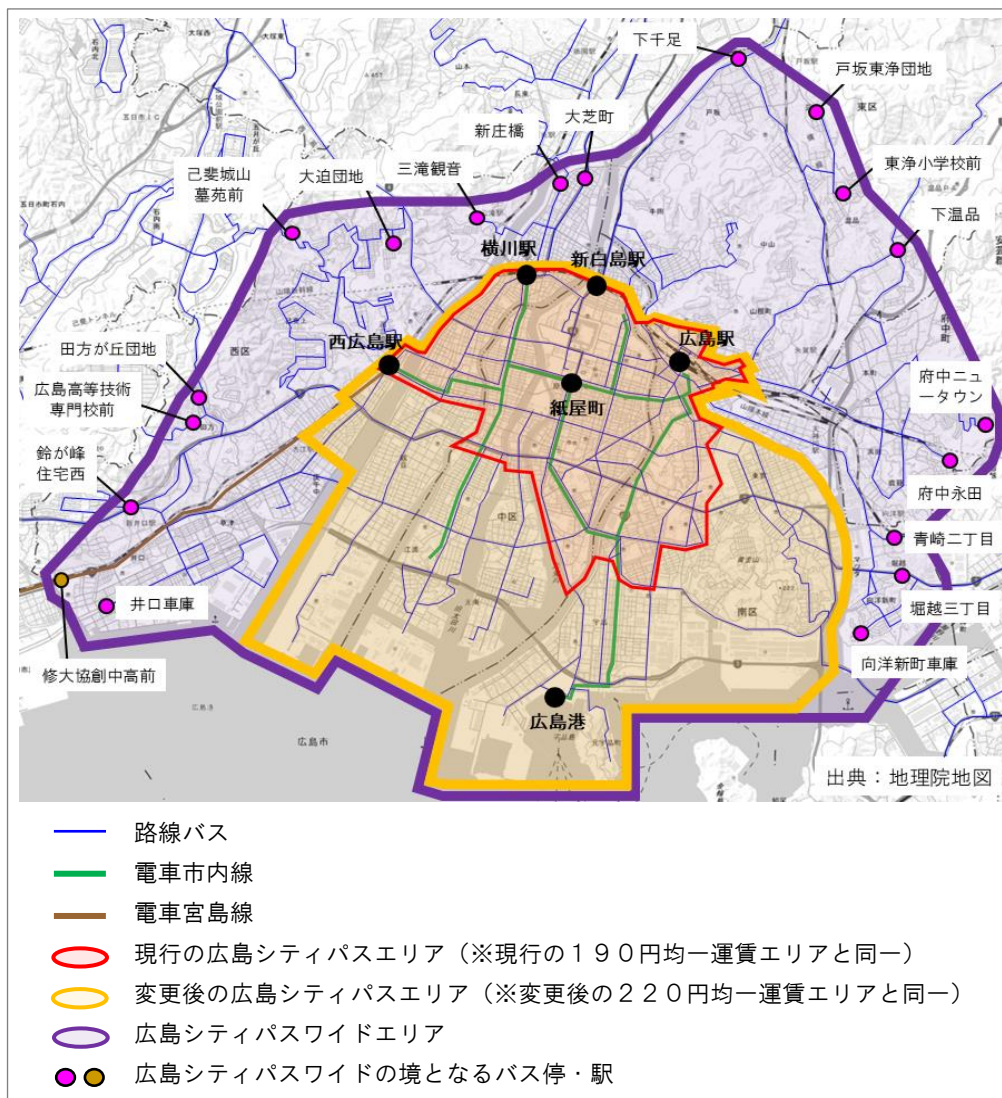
下千足
戸坂東浄団地
大芝町
新庄橋
東浄小学校前
三滝観音
己斐城山墓苑前
大迫団地
下温品
横川駅
新白島駅
西広島駅
広島駅
田方が丘団地
紙屋町
府中ニュータウン
広島高等技術専門校前
府中永田
鈴が峰住宅西
青崎二丁目
井口車庫
堀越三丁目
向洋新町車庫
修大協創中高前
広島港
出典：地理院地図

路線バス
電車市内線
電車宮島線
現行の広島シティパスエリア（※現行の１９０円均一運賃エリアと同一）
変更後の広島シティパスエリア（※変更後の２２０円均一運賃エリアと同一）
広島シティパスワイドエリア
広島シティパスワイドの境となるバス停・駅